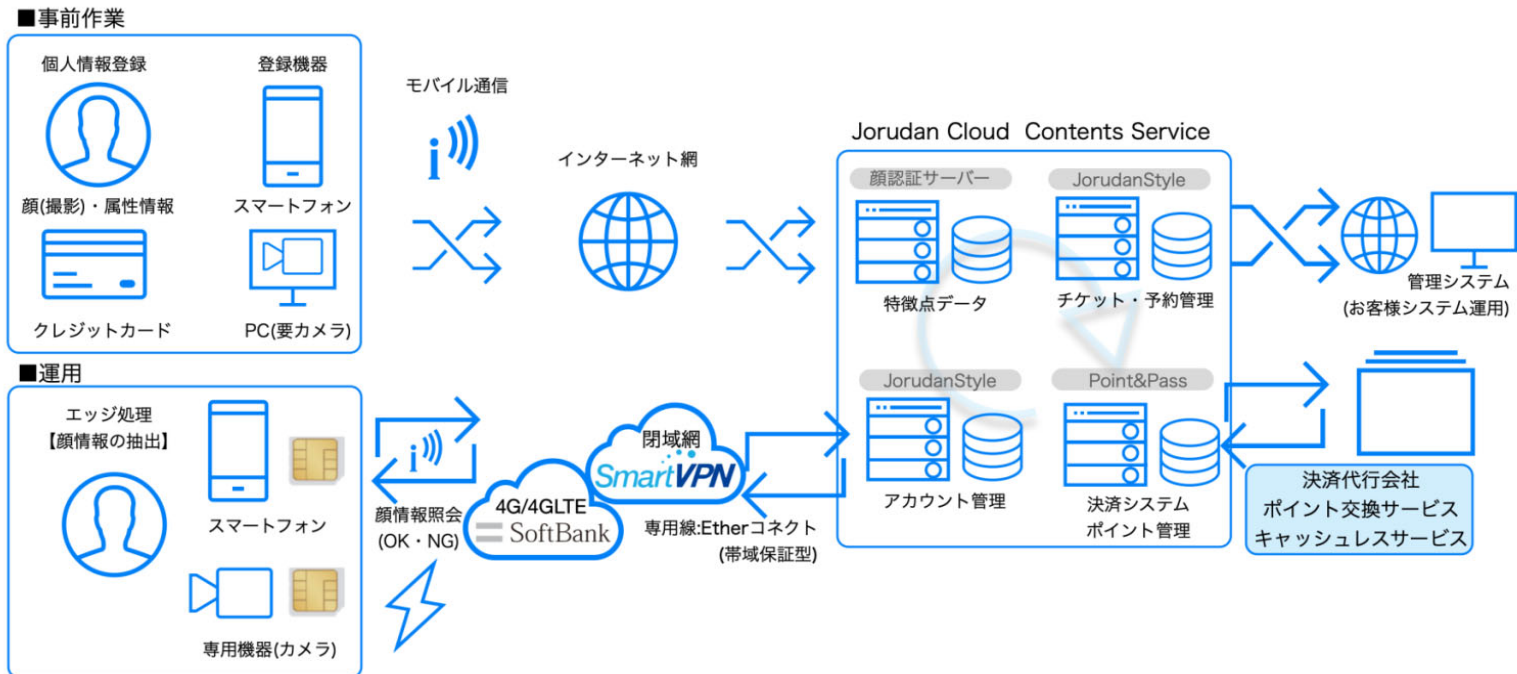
■事前作業

個人情報登録

顔(撮影)・属性情報

クレジットカード

登録機器

スマートフォン

PC(要カメラ)

モバイル通信

インターネット網

Jorudan Cloud Contents Service

顔認証サーバー

特徴点データ

JorudanStyle

チケット・予約管理

管理システム
(お客様システム運用)

■運用

エッジ処理
【顔情報の抽出】

スマートフォン

専用機器(カメラ)

顔情報照会
(OK・NG)

4G/4GLTE
SoftBank

閉域網
SmartVPN

専用線:Etherコネクト
(帯域保証型)

JorudanStyle

アカウント管理

Point&Pass

決済システム
ポイント管理

決済代行会社
ポイント交換サービス
キャッシュレスサービス